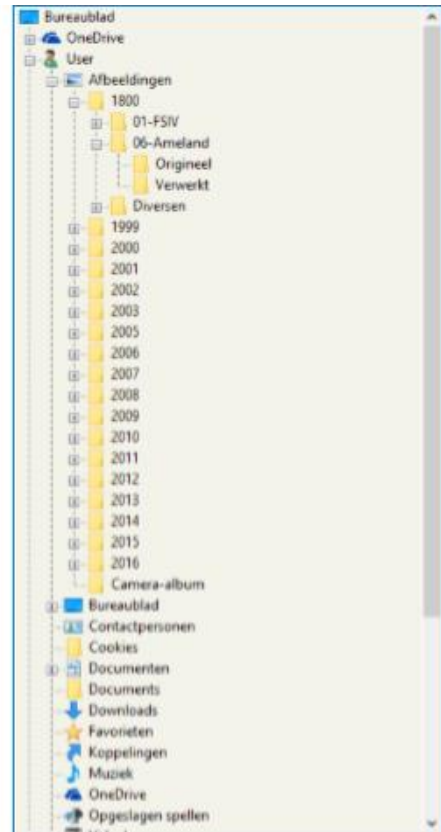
Bureaublad
OneDrive
User
Afbeeldingen
1800
01-FSIV
06-Ameland
Origineel
Verwerkt
Diversen
1999
2000
2001
2002
2003
2005
2006
2007
2008
2009
2010
2011
2012
2013
2014
2015
2016
Camera-album
Bureaublad
Contactpersonen
Cookies
Documenten
Documents
Downloads
Favorieten
Koppelingen
Muziek
OneDrive
Opgeslagen spellen
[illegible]